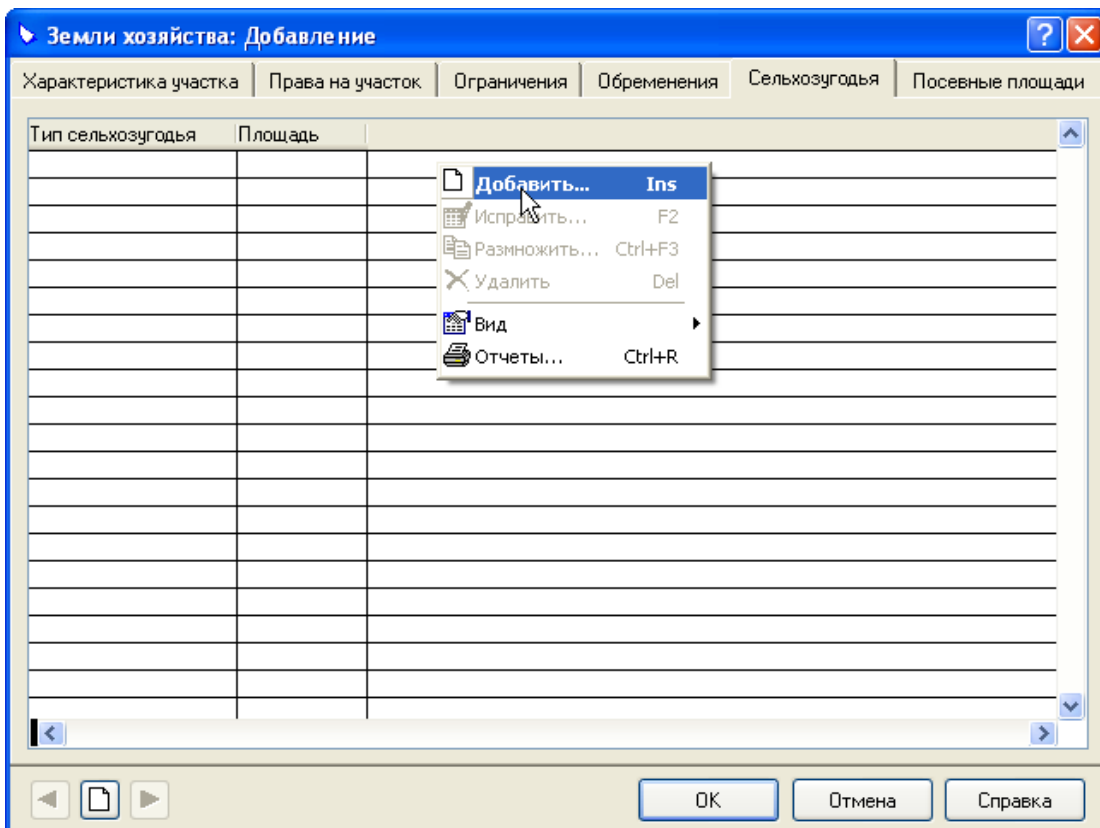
Земли хозяйства: Добавление

Характеристика участка | Права на участок | Ограничения | Обременения | Сельхозугодья | Посевные площади

| Тип сельхозугодья | Площадь |
|---|---|

Добавить... Ins
Исправить... F2
Размножить... Ctrl+F3
Удалить Del
Вид
Отчеты... Ctrl+R

OK
Отмена
Справка